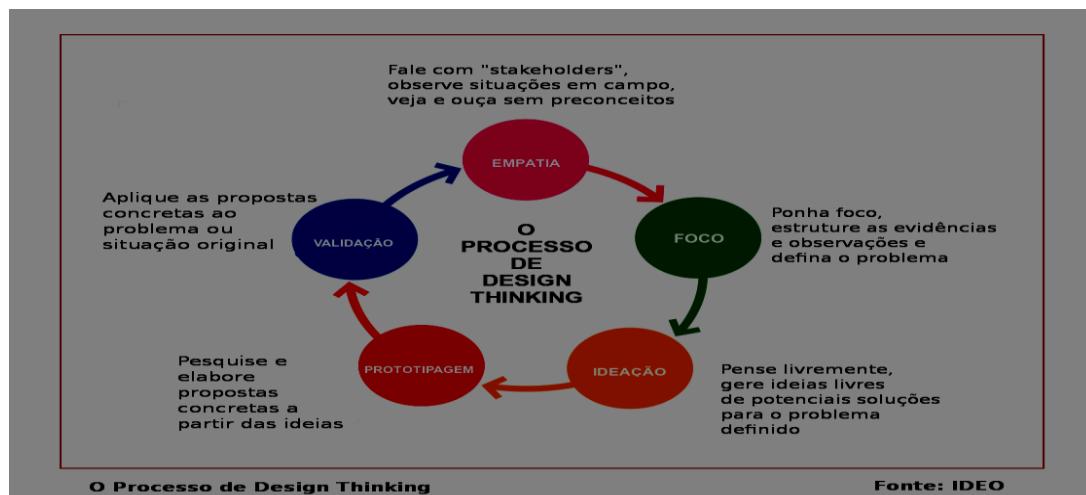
Fale com "stakeholders", observe situações em campo, veja e ouça sem preconceitos

EMPATIA

Aplique as propostas concretas ao problema ou situação original

VALIDAÇÃO

O PROCESSO DE DESIGN THINKING

FOCO

Ponha foco, estruture as evidências e observações e defina o problema

Pesquise e elabore propostas concretas a partir das ideias

PROTOTIPAGEM

IDEAÇÃO

Pense livremente, gere ideias livres de potenciais soluções para o problema definido

O Processo de Design Thinking

Fonte: IDEO